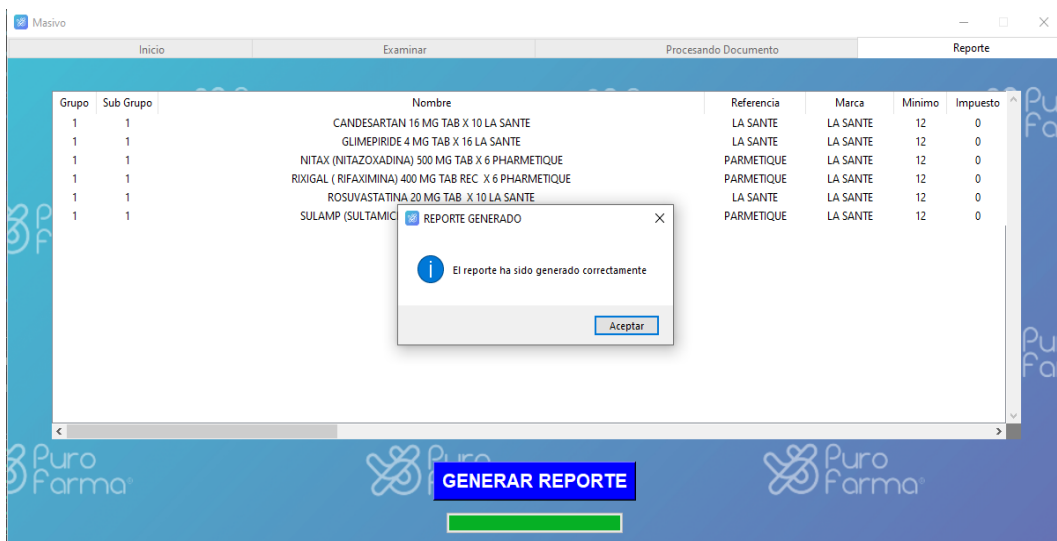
Masivo

Inicio | Examinar | Procesando Documento | Reporte

| Grupo | Sub Grupo | Nombre | Referencia | Marca | Minimo | Impuesto |
|---|---|---|---|---|---|---|
| 1 | 1 | CANDESARTAN 16 MG TAB X 10 LA SANTE | LA SANTE | LA SANTE | 12 | 0 |
| 1 | 1 | GLIMEPIRIDE 4 MG TAB X 16 LA SANTE | LA SANTE | LA SANTE | 12 | 0 |
| 1 | 1 | NITAX (NITAZOXADINA) 500 MG TAB X 6 PHARMETIQUE | PARMETIQUE | LA SANTE | 12 | 0 |
| 1 | 1 | RIXIGAL ( RIFAXIMINA) 400 MG TAB REC X 6 PHARMETIQUE | PARMETIQUE | LA SANTE | 12 | 0 |
| 1 | 1 | ROSUVASTATINA 20 MG TAB X 10 LA SANTE | LA SANTE | LA SANTE | 12 | 0 |
| 1 | 1 | SULAMP (SULTAMIC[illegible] | PARMETIQUE | LA SANTE | 12 | 0 |

REPORTE GENERADO

El reporte ha sido generado correctamente

Aceptar

Puro Farma

Puro Farma

Puro Farma

GENERAR REPORTE